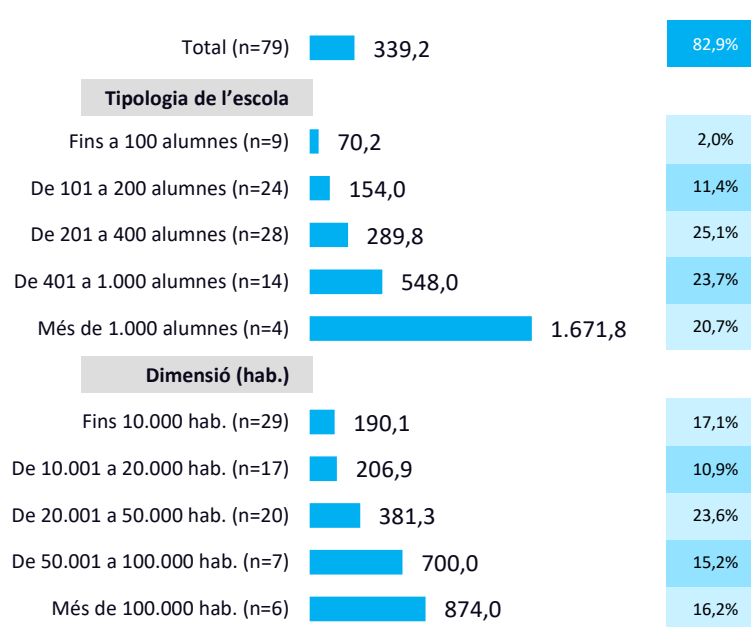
| | | |
|---|---|---|
| Total (n=79) | 339,2 | 82,9% |
| **Tipologia de l'escola** | | |
| Fins a 100 alumnes (n=9) | 70,2 | 2,0% |
| De 101 a 200 alumnes (n=24) | 154,0 | 11,4% |
| De 201 a 400 alumnes (n=28) | 289,8 | 25,1% |
| De 401 a 1.000 alumnes (n=14) | 548,0 | 23,7% |
| Més de 1.000 alumnes (n=4) | 1.671,8 | 20,7% |
| **Dimensió (hab.)** | | |
| Fins 10.000 hab. (n=29) | 190,1 | 17,1% |
| De 10.001 a 20.000 hab. (n=17) | 206,9 | 10,9% |
| De 20.001 a 50.000 hab. (n=20) | 381,3 | 23,6% |
| De 50.001 a 100.000 hab. (n=7) | 700,0 | 15,2% |
| Més de 100.000 hab. (n=6) | 874,0 | 16,2% |